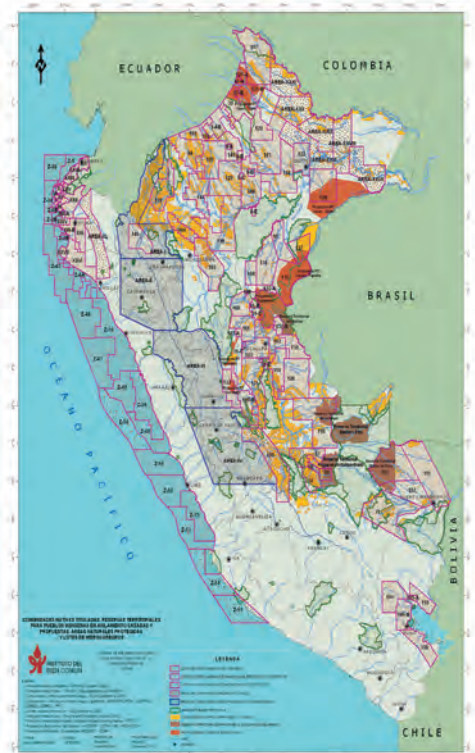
N

ECUADOR

COLOMBIA

BRASIL

OCEANO PACIFICO

BOLIVIA

CHILE

Z-1

AREA-I

AREA-II

AREA-III

AREA-IV

COMUNIDADES NATIVAS TITULADAS, RESERVAS TERRITORIALES PARA PUEBLOS INDIGENAS EN AISLAMIENTO CREADAS Y PROPUESTAS, AREAS NATURALES PROTEGIDAS Y LOTES DE HIDROCARBUROS

INSTITUTO DEL BIEN COMUN

LEYENDA